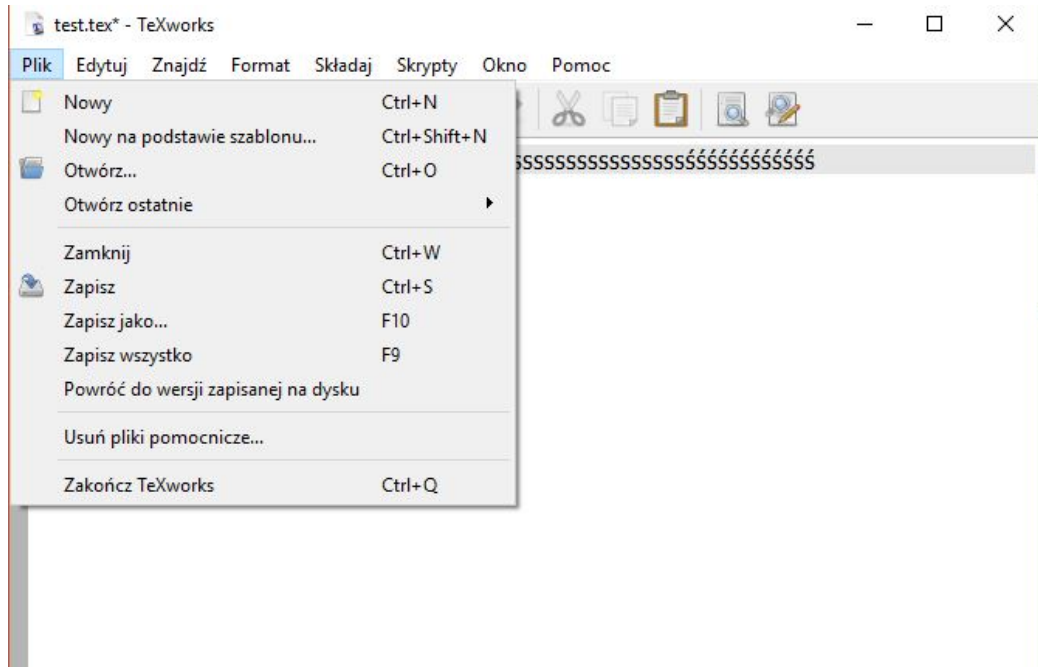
test.tex* - TeXworks

Plik Edytuj Znajdź Format Składaj Skrypty Okno Pomoc

Nowy Ctrl+N
Nowy na podstawie szablonu... Ctrl+Shift+N
Otwórz... Ctrl+O
Otwórz ostatnie

Zamknij Ctrl+W
Zapisz Ctrl+S
Zapisz jako... F10
Zapisz wszystko F9
Powróć do wersji zapisanej na dysku

Usuń pliki pomocnicze...

Zakończ TeXworks Ctrl+Q

SSSSSSSSSSSSSSSSŚŚŚŚŚŚŚŚŚŚŚ